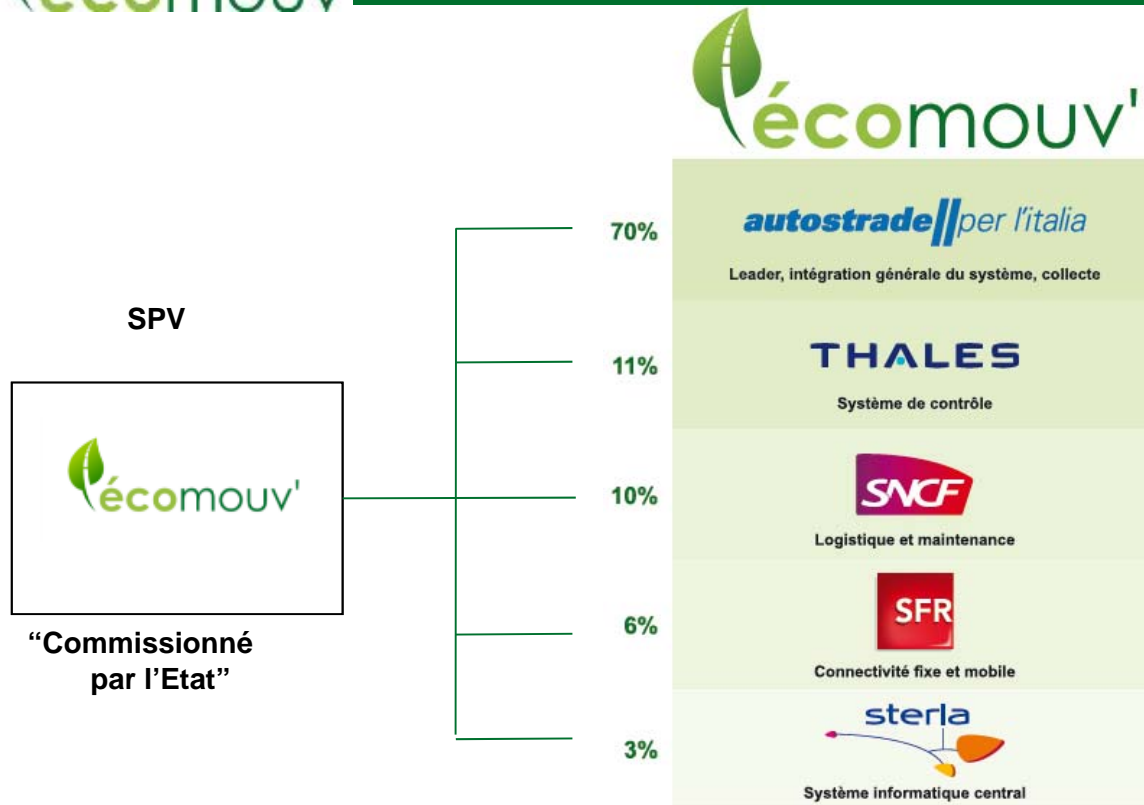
écomouv

écomouv'

SPV

écomouv'

"Commissionné par l'Etat"

70%

autostrade per l'italia

Leader, intégration générale du système, collecte

11%

THALES

Système de contrôle

10%

SNCF

Logistique et maintenance

6%

SFR

Connectivité fixe et mobile

3%

sterla

Système informatique central